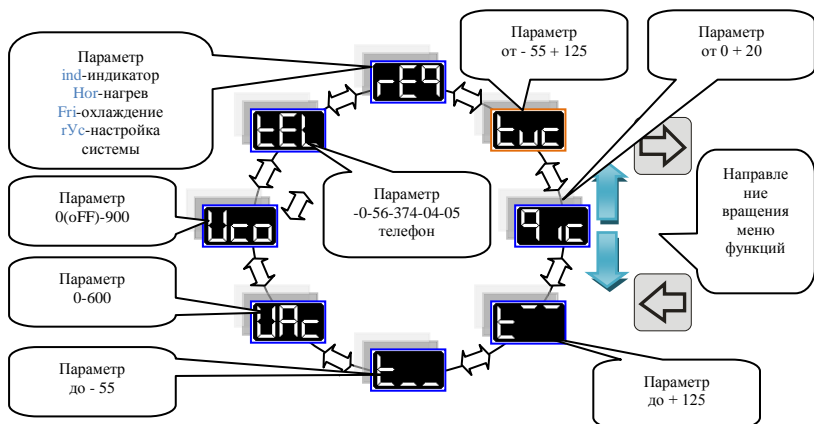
Параметр
ind-индикатор
Hor-нагрев
Fri-охлаждение
rYc-настройка системы

rE9

Параметр
от - 55 + 125

Параметр
от 0 + 20

tEL

tuc

Параметр
0(oFF)-900

Параметр
-0-56-374-04-05
телефон

Направле ние вращения меню функций

Uco

9ıc

Параметр
0-600

UAc

t¯¯

Параметр
до - 55

t__

Параметр
до + 125